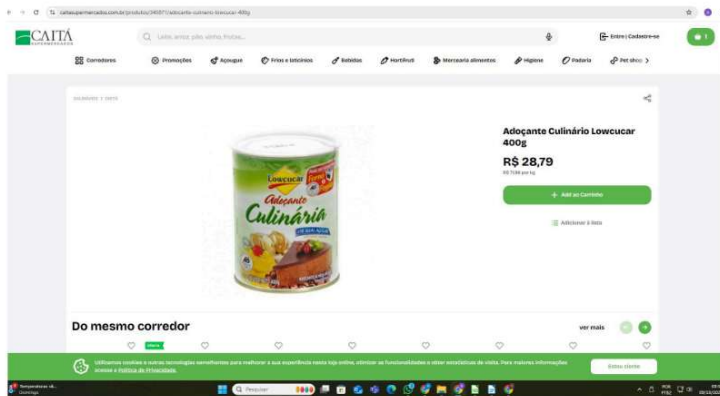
caitasupermercados.com.br/produto/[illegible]/adocante-culinario-lowcucar-400g

CAITÁ SUPERMERCADOS

Q Olá, o que você procura...

Entre | Cadastre-se

1

Corredores Promoções Açougue Frios e laticínios Bebidas Hortifruti Mercearia alimentos Higiene Padaria Pet shop

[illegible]

Lowçucar
Adoçante Culinária
ZERO AÇÚCAR

Adoçante Culinário Lowcucar 400g

R$ 28,79

R$ 71,98 por kg

+ Add ao Carrinho

Adicionar à lista

Do mesmo corredor

ver mais

Utilizamos cookies e outras tecnologias semelhantes para melhorar a sua experiência nesta loja online, otimizar as funcionalidades e obter estatísticas de visita. Para maiores informações acesse a Política de Privacidade.

Estou ciente

Temperaturas ok. Domingo

Pesquisar